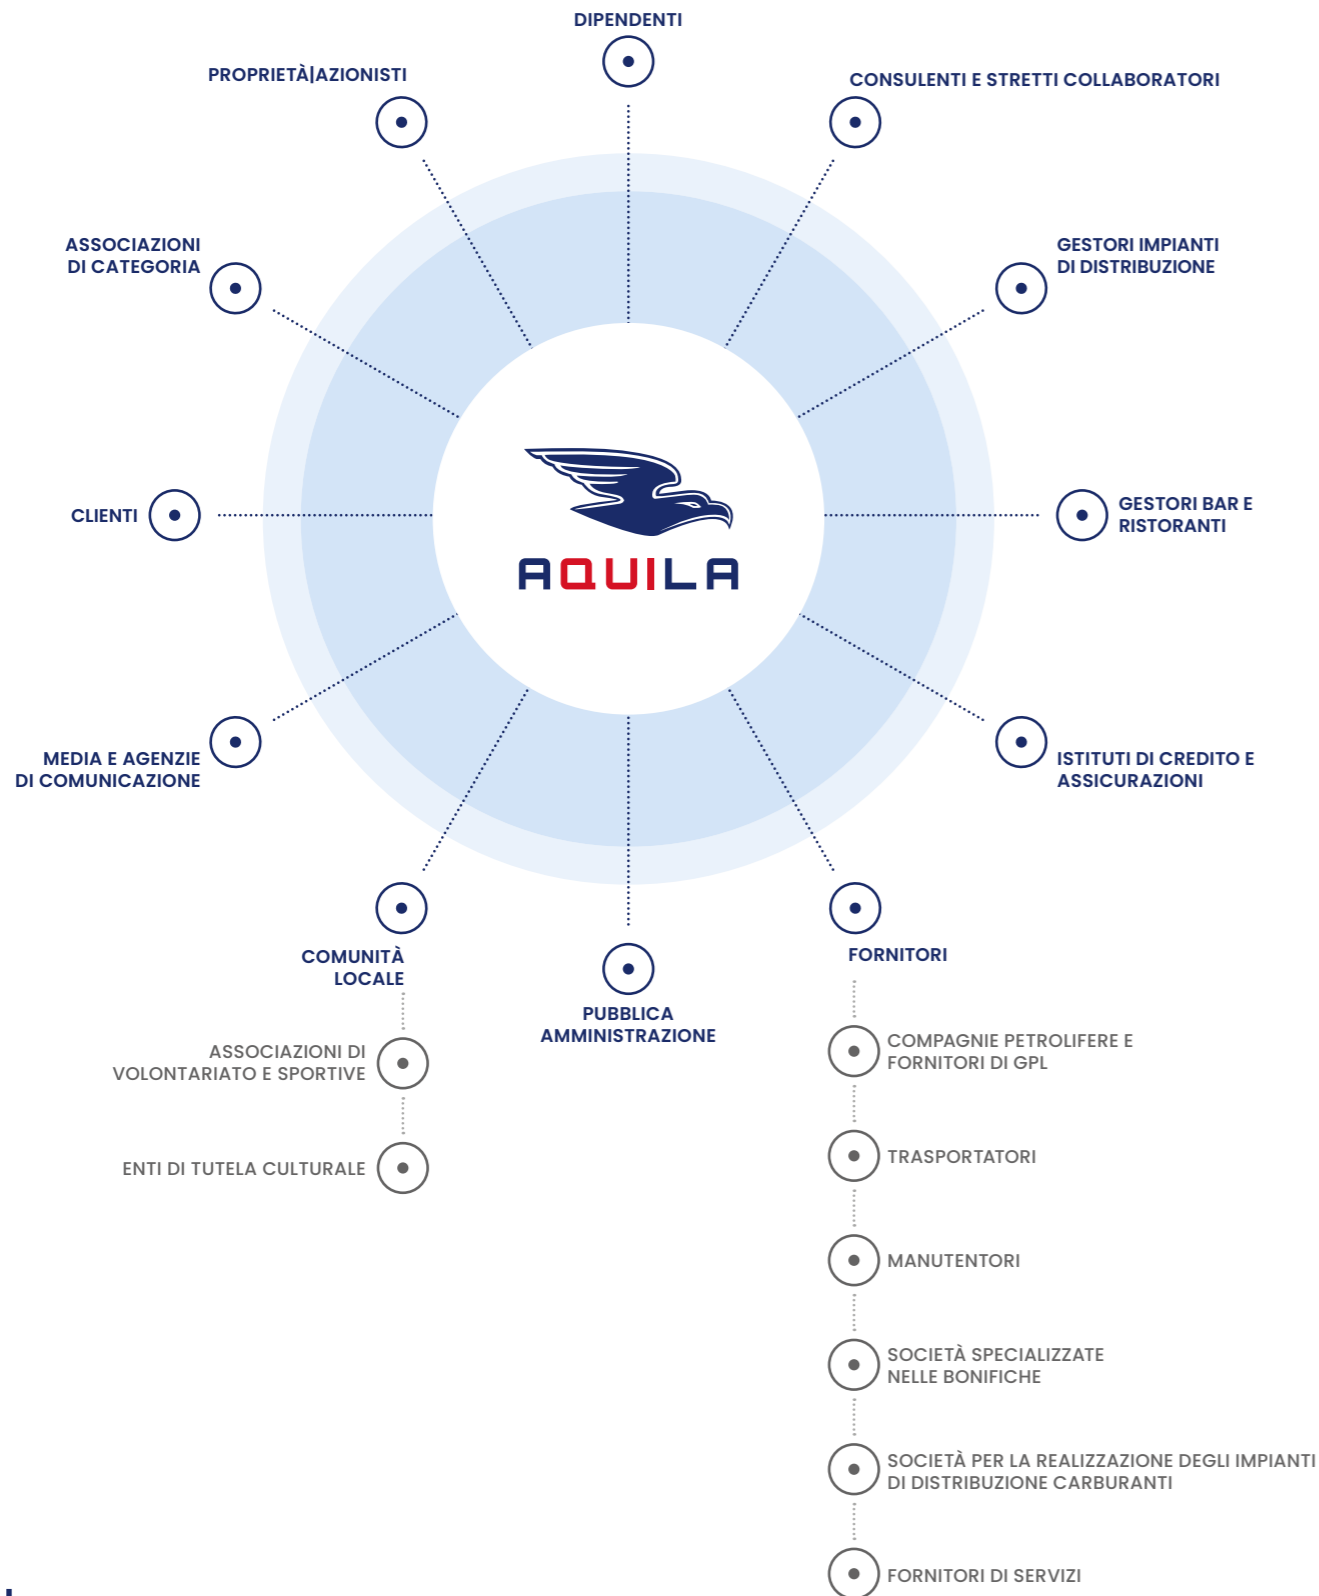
DIPENDENTI

PROPRIETÀ|AZIONISTI

CONSULENTI E STRETTI COLLABORATORI

ASSOCIAZIONI DI CATEGORIA

GESTORI IMPIANTI DI DISTRIBUZIONE

CLIENTI

AQUILA

GESTORI BAR E RISTORANTI

MEDIA E AGENZIE DI COMUNICAZIONE

ISTITUTI DI CREDITO E ASSICURAZIONI

COMUNITÀ LOCALE

PUBBLICA AMMINISTRAZIONE

FORNITORI

ASSOCIAZIONI DI VOLONTARIATO E SPORTIVE

ENTI DI TUTELA CULTURALE

COMPAGNIE PETROLIFERE E FORNITORI DI GPL

TRASPORTATORI

MANUTENTORI

SOCIETÀ SPECIALIZZATE NELLE BONIFICHE

SOCIETÀ PER LA REALIZZAZIONE DEGLI IMPIANTI DI DISTRIBUZIONE CARBURANTI

FORNITORI DI SERVIZI